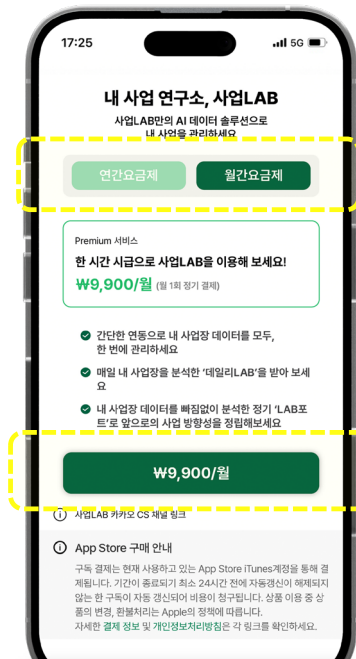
17:25

5G

내 사업 연구소, 사업LAB

사업LAB만의 AI 데이터 솔루션으로 내 사업을 관리하세요

연간요금제

월간요금제

Premium 서비스

한 시간 시급으로 사업LAB을 이용해 보세요!

₩9,900/월 (월 1회 정기 결제)

간단한 연동으로 내 사업장 데이터를 모두, 한 번에 관리하세요

매일 내 사업장을 분석한 '데일리LAB'을 받아 보세요

내 사업장 데이터를 빠짐없이 분석한 정기 'LAB포트'로 앞으로의 사업 방향성을 정립해보세요

₩9,900/월

사업LAB 카카오 CS 채널 링크

App Store 구매 안내

구독 결제는 현재 사용하고 있는 App Store iTunes계정을 통해 결제됩니다. 기간이 종료되기 최소 24시간 전에 자동갱신이 해제되지 않는 한 구독이 자동 갱신되어 비용이 청구됩니다. 상품 이용 중 상품의 변경, 환불처리는 Apple의 정책에 따릅니다.
자세한 결제 정보 및 개인정보처리방침은 각 링크를 확인하세요.